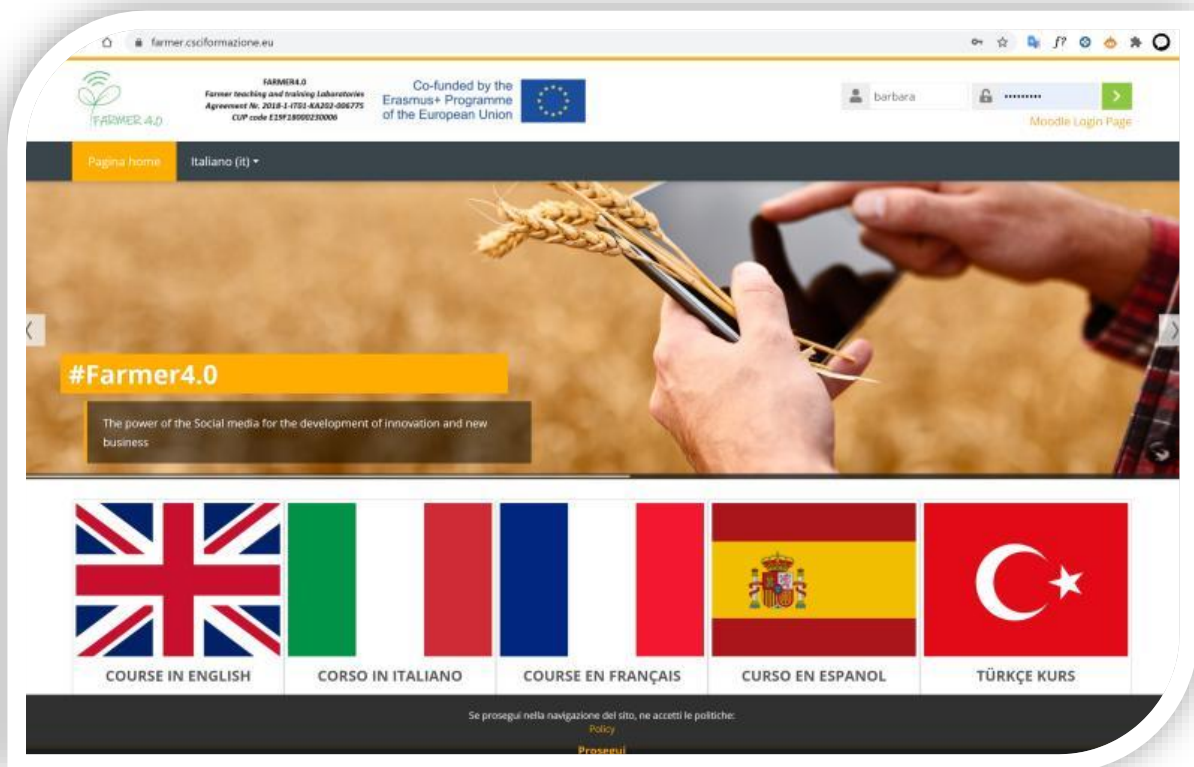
farmer.csciformazione.eu

FARMER 4.0

FARMER4.0
Farmer teaching and training Laboratories
Agreement Nr. 2018-1-IT01-KA202-006775
CUP code E19F18000230006

Co-funded by the Erasmus+ Programme of the European Union

barbara
••••••••••
Moodle Login Page

Pagina home
Italiano (it)

#Farmer4.0

The power of the Social media for the development of innovation and new business

COURSE IN ENGLISH
CORSO IN ITALIANO
COURSE EN FRANÇAIS
CURSO EN ESPANOL
TÜRKÇE KURS

Se prosegui nella navigazione del sito, ne accetti le politiche:
Policy
Prosegui